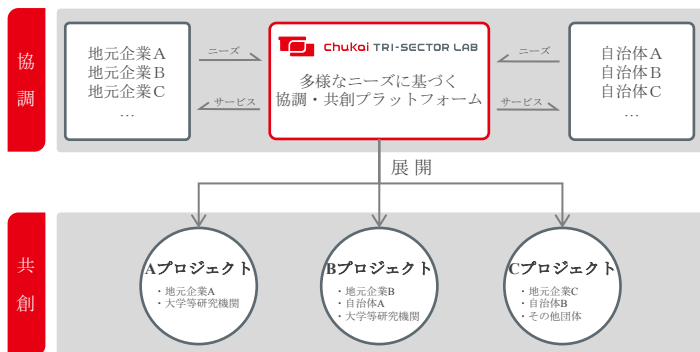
協調

地元企業A
地元企業B
地元企業C
…

ニーズ
サービス

Chukai TRI-SECTOR LAB
多様なニーズに基づく
協調・共創プラットフォーム

ニーズ
サービス

自治体A
自治体B
自治体C
…

展開

共創

Aプロジェクト
・地元企業A
・大学等研究機関

Bプロジェクト
・地元企業B
・自治体A
・大学等研究機関

Cプロジェクト
・地元企業C
・自治体B
・その他団体